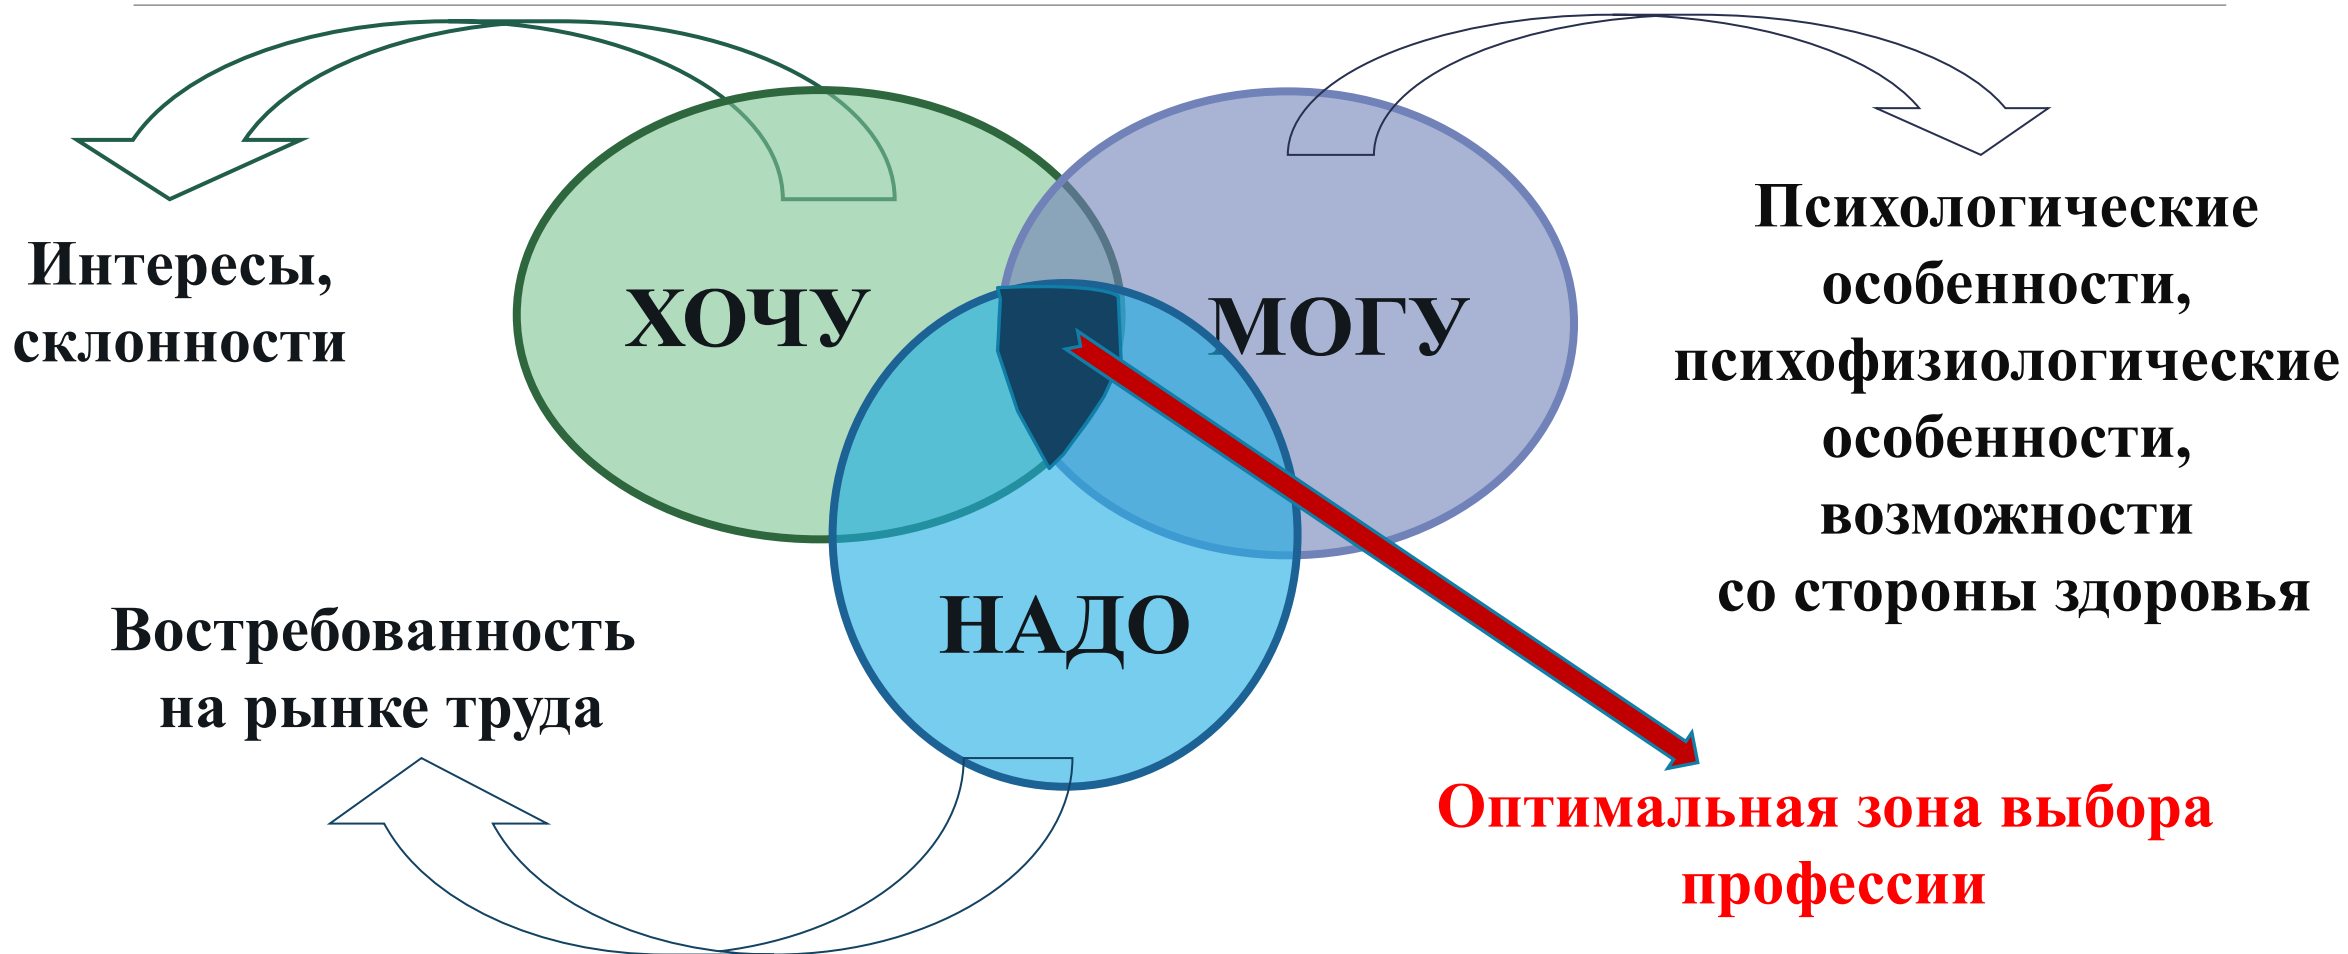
Интересы, склонности

ХОЧУ

МОГУ

Психологические особенности, психофизиологические особенности, возможности со стороны здоровья

НАДО

Востребованность на рынке труда

Оптимальная зона выбора профессии